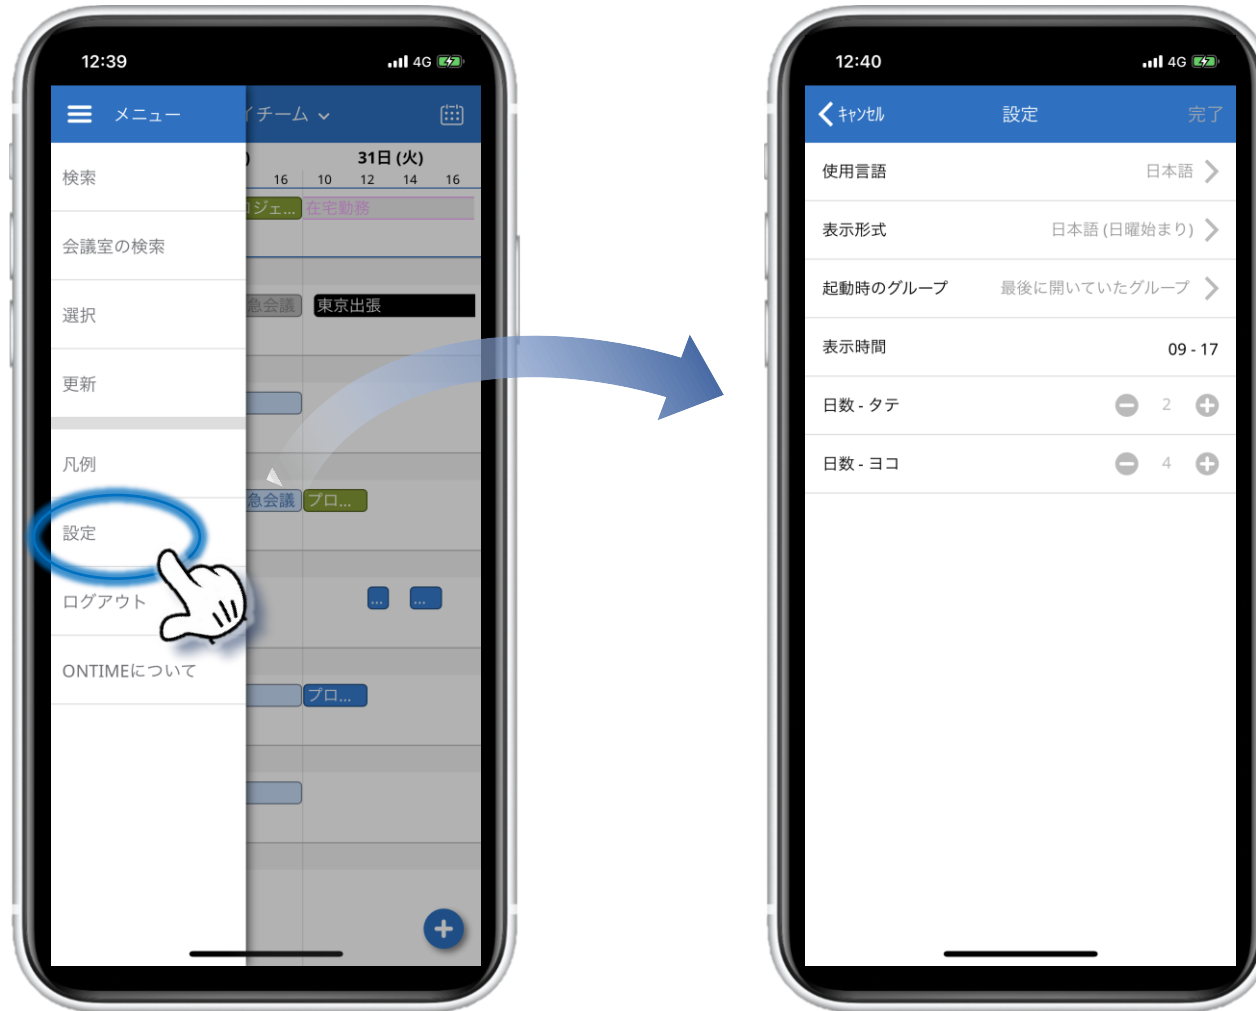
12:39
4G

メニュー
チーム
検索
会議室の検索
選択
更新
凡例
設定
ログアウト
ONTIMEについて

31日 (火)
16 10 12 14 16
ジェ...
在宅勤務
急会議
東京出張
急会議
プロ...
...
...
プロ...

12:40
4G

キャンセル
設定
完了

使用言語 日本語
表示形式 日本語 (日曜始まり)
起動時のグループ 最後に開いていたグループ
表示時間 09 - 17
日数 - タテ 2
日数 - ヨコ 4